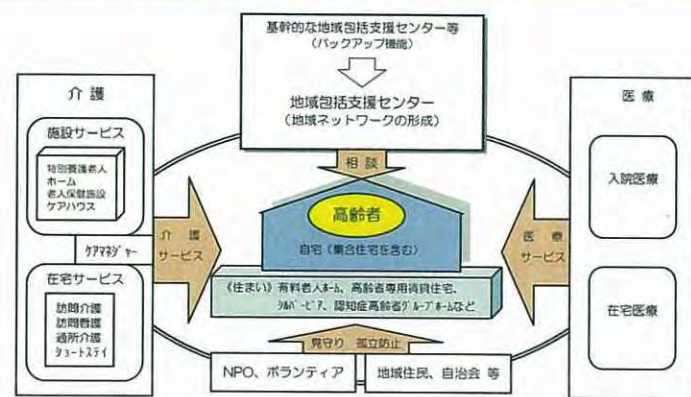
基幹的な地域包括支援センター等
（バックアップ機能）

地域包括支援センター
（地域ネットワークの形成）

介護

施設サービス

特別養護老人ホーム
老人保健施設
ケアハウス

ケアマネジャー

在宅サービス

訪問介護
訪問看護
通所介護
ショートステイ

介護サービス

相談

高齢者

自宅（集合住宅を含む）

《住まい》有料老人ホーム、高齢者専用賃貸住宅、シルバーピア、認知症高齢者グループホームなど

医療サービス

医療

入院医療

在宅医療

見守り　孤立防止

NPO、ボランティア

地域住民、自治会 等